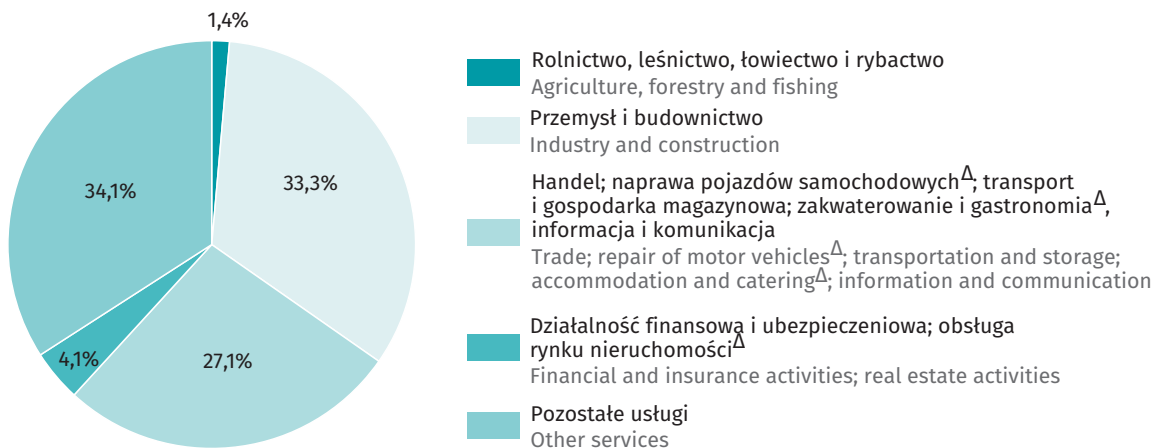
1,4%

34,1%

33,3%

4,1%

27,1%

Rolnictwo, leśnictwo, łowiectwo i rybactwo
Agriculture, forestry and fishing

Przemysł i budownictwo
Industry and construction

Handel; naprawa pojazdów samochodowych$^{\Delta}$; transport i gospodarka magazynowa; zakwaterowanie i gastronomia$^{\Delta}$, informacja i komunikacja
Trade; repair of motor vehicles$^{\Delta}$; transportation and storage; accommodation and catering$^{\Delta}$; information and communication

Działalność finansowa i ubezpieczeniowa; obsługa rynku nieruchomości$^{\Delta}$
Financial and insurance activities; real estate activities

Pozostałe usługi
Other services